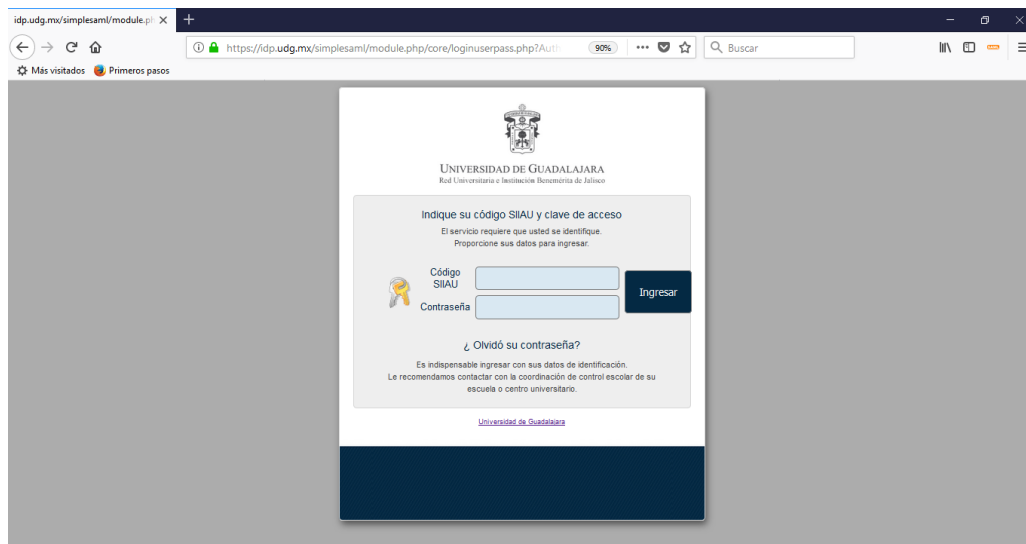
idp.udg.mx/simplesaml/module.ph ×

https://idp.udg.mx/simplesaml/module.php/core/loginuserpass.php?Aut

90%

Buscar

Más visitados

Primeros pasos

UNIVERSIDAD DE GUADALAJARA
Red Universitaria e Institución Benemérita de Jalisco

Indique su código SIIAU y clave de acceso

El servicio requiere que usted se identifique.
Proporcione sus datos para ingresar.

Código SIIAU

Contraseña

Ingresar

¿ Olvidó su contraseña?

Es indispensable ingresar con sus datos de identificación.
Le recomendamos contactar con la coordinación de control escolar de su escuela o centro universitario.

Universidad de Guadalajara